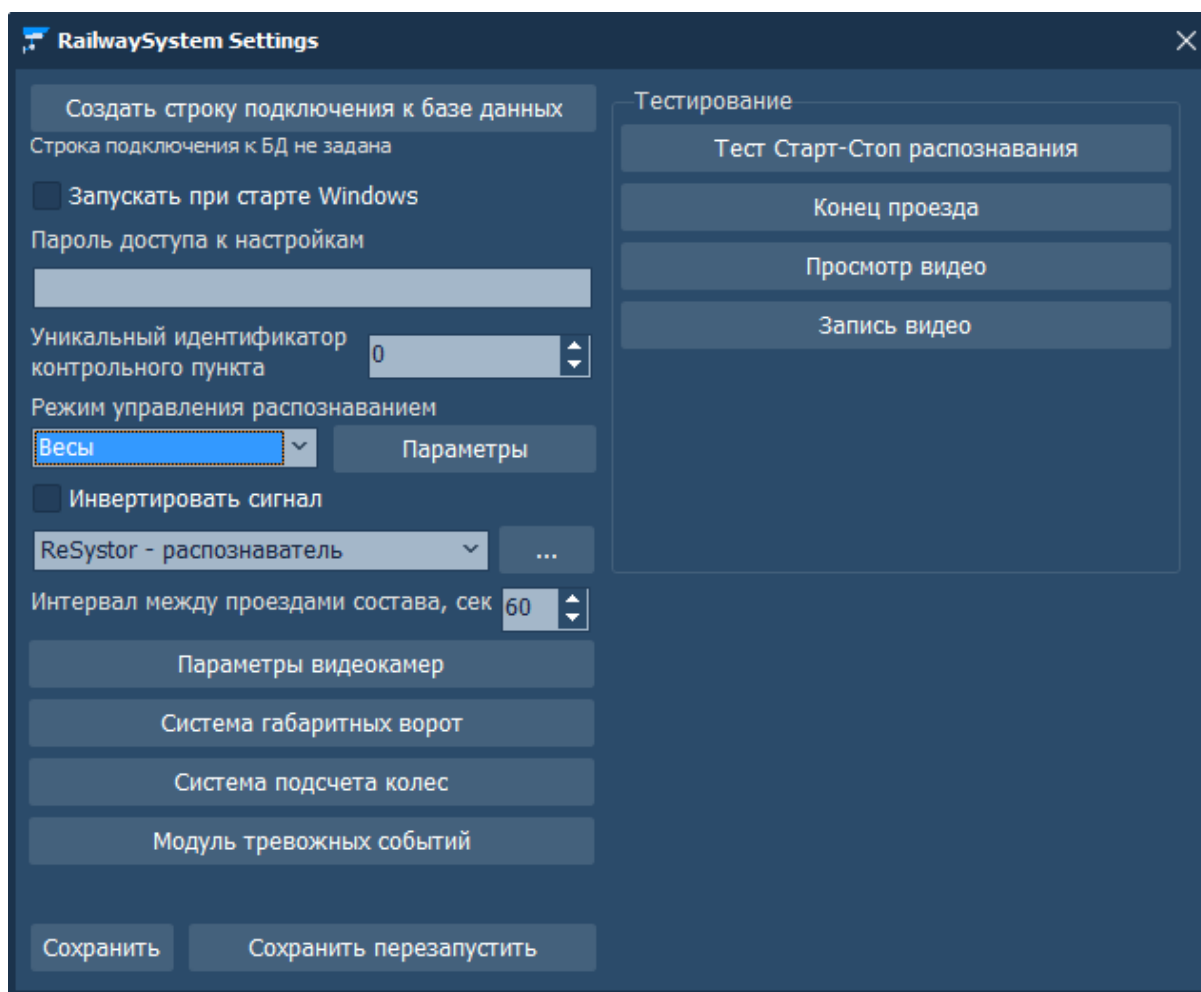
RailwaySystem Settings

Создать строку подключения к базе данных
Строка подключения к БД не задана

Запускать при старте Windows

Пароль доступа к настройкам

Уникальный идентификатор контрольного пункта
0

Режим управления распознаванием
Весы
Параметры

Инвертировать сигнал

ReSystor - распознаватель
...

Интервал между проездами состава, сек
60

Параметры видеокамер
Система габаритных ворот
Система подсчета колес
Модуль тревожных событий

Сохранить
Сохранить перезапустить

Тестирование
Тест Старт-Стоп распознавания
Конец проезда
Просмотр видео
Запись видео